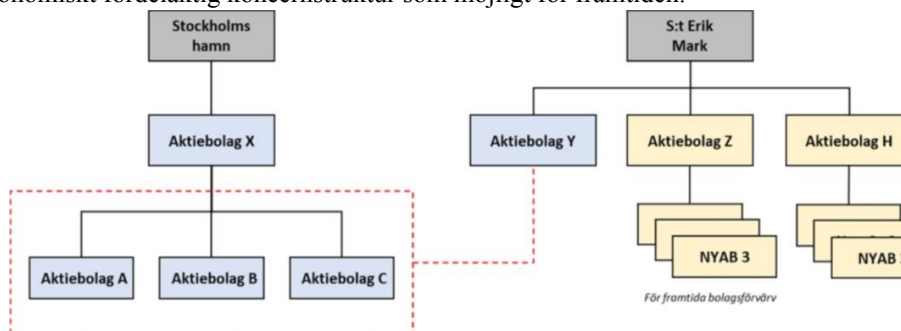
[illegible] ekonomiskt fördelaktig koncernstruktur som möjligt för framtiden.

Stockholms hamn

Aktiebolag X

Aktiebolag A

Aktiebolag B

Aktiebolag C

S:t Erik Mark

Aktiebolag Y

Aktiebolag Z

Aktiebolag H

NYAB 3

NYAB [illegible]

För framtida bolagsförvärv